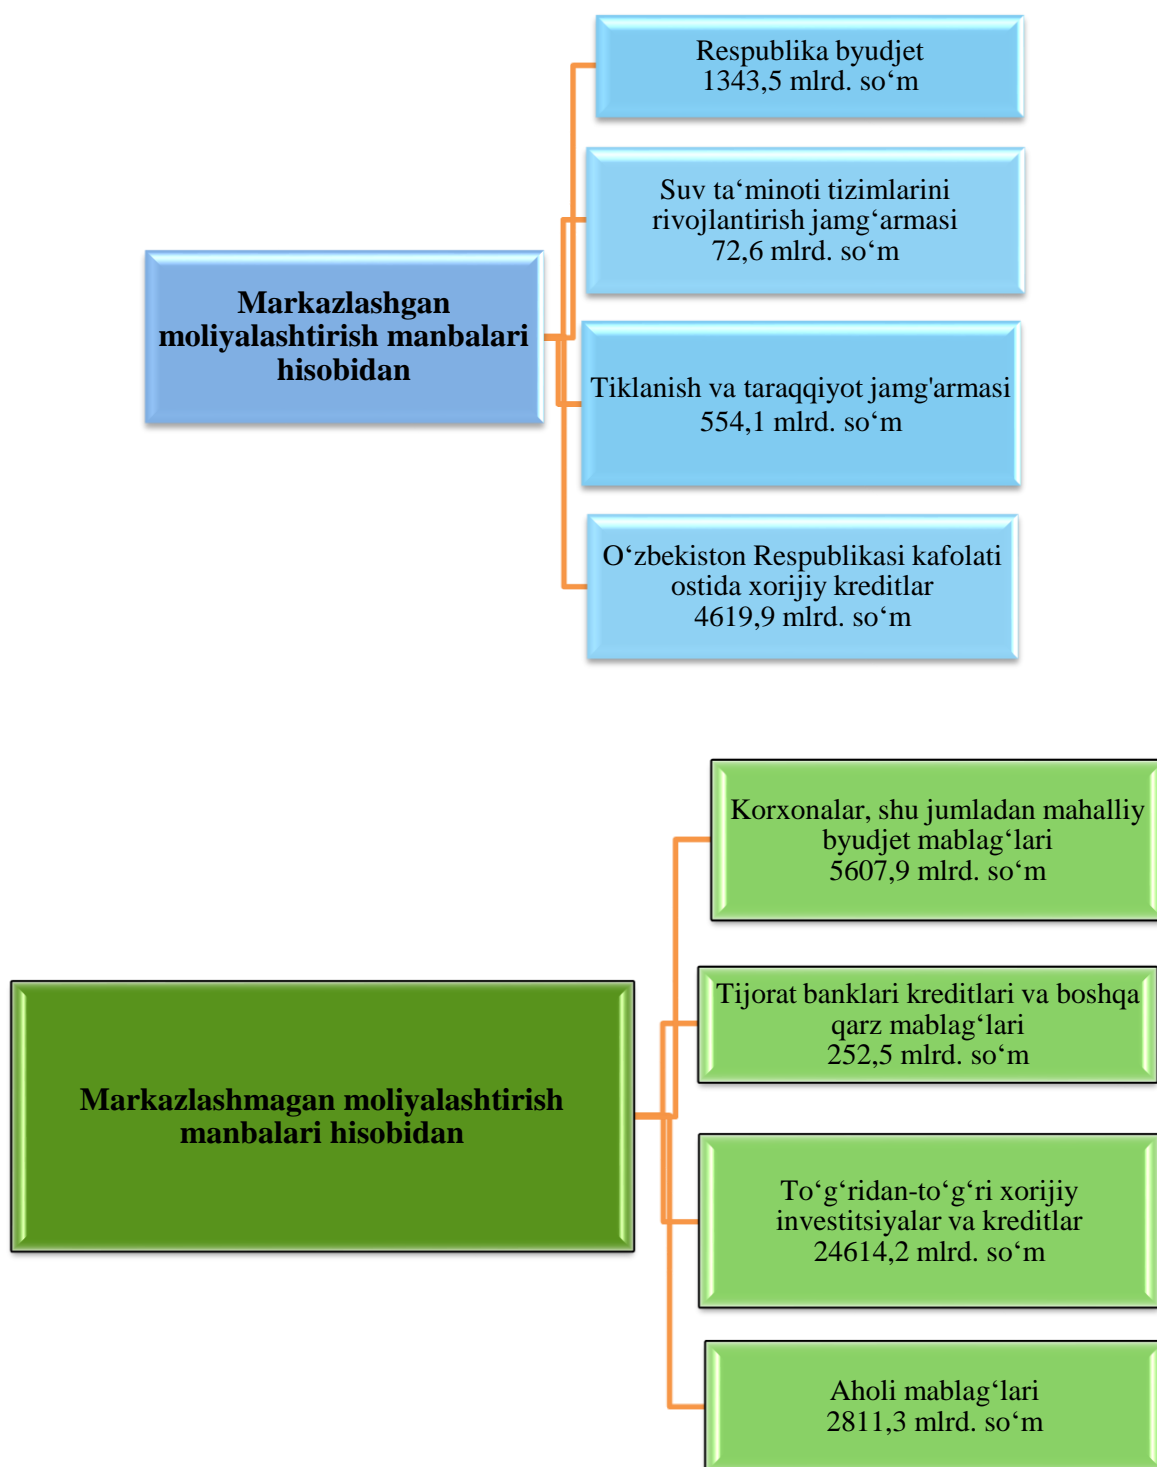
Markazlashgan moliyalashtirish manbalari hisobidan

Respublika byudjet
1343,5 mlrd. so‘m

Suv ta‘minoti tizimlarini rivojlantirish jamg‘armasi
72,6 mlrd. so‘m

Tiklanish va taraqqiyot jamg'armasi
554,1 mlrd. so‘m

O‘zbekiston Respublikasi kafolati ostida xorijiy kreditlar
4619,9 mlrd. so‘m

Markazlashmagan moliyalashtirish manbalari hisobidan

Korxonalar, shu jumladan mahalliy byudjet mablag‘lari
5607,9 mlrd. so‘m

Tijorat banklari kreditlari va boshqa qarz mablag‘lari
252,5 mlrd. so‘m

To‘g‘ridan-to‘g‘ri xorijiy investitsiyalar va kreditlar
24614,2 mlrd. so‘m

Aholi mablag‘lari
2811,3 mlrd. so‘m